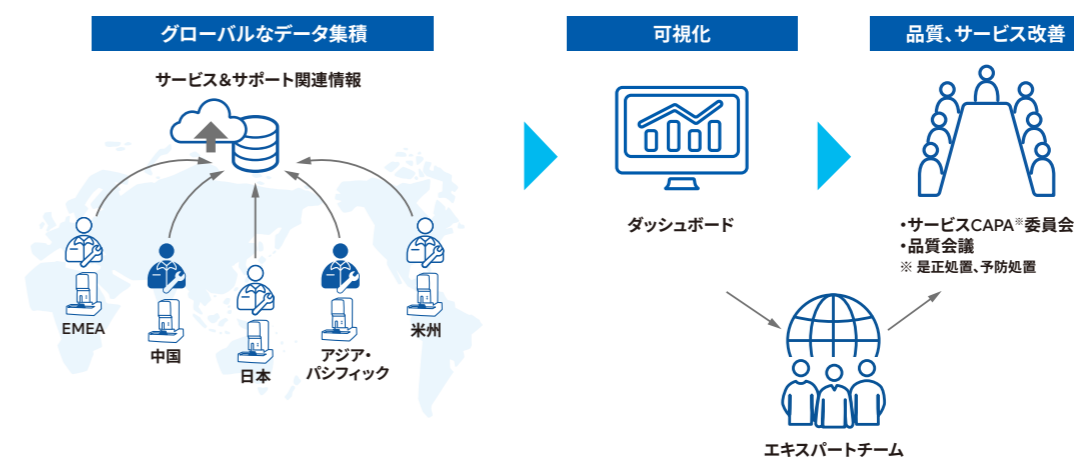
グローバルなデータ集積

サービス&サポート関連情報

EMEA

中国

日本

アジア・パシフィック

米州

可視化

ダッシュボード

品質、サービス改善

•サービスCAPA※委員会
•品質会議
※ 是正処置、予防処置

エキスパートチーム